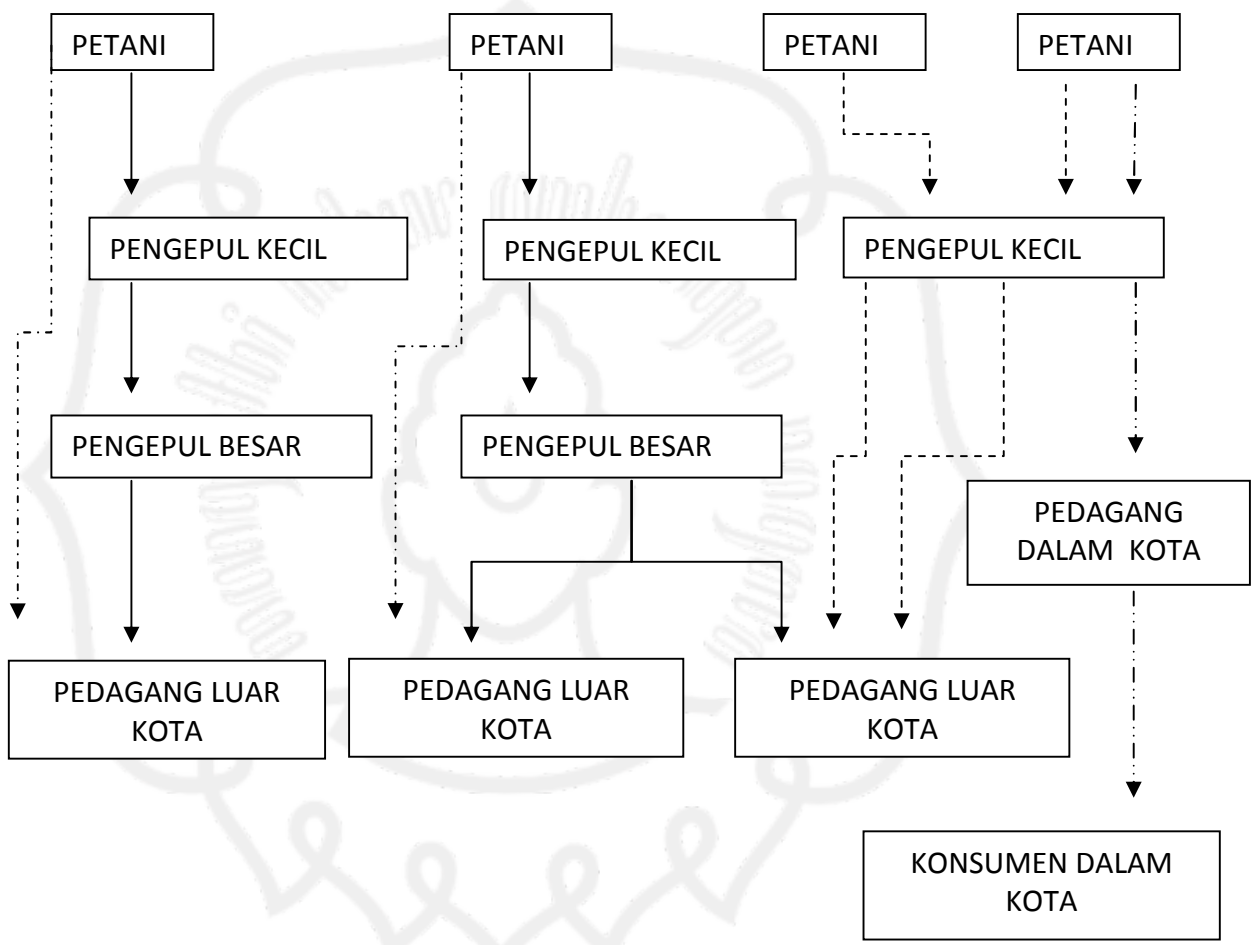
PETANI

PETANI

PETANI

PETANI

PENGEPUL KECIL

PENGEPUL KECIL

PENGEPUL KECIL

PENGEPUL BESAR

PENGEPUL BESAR

PEDAGANG DALAM KOTA

PEDAGANG LUAR KOTA

PEDAGANG LUAR KOTA

PEDAGANG LUAR KOTA

KONSUMEN DALAM KOTA